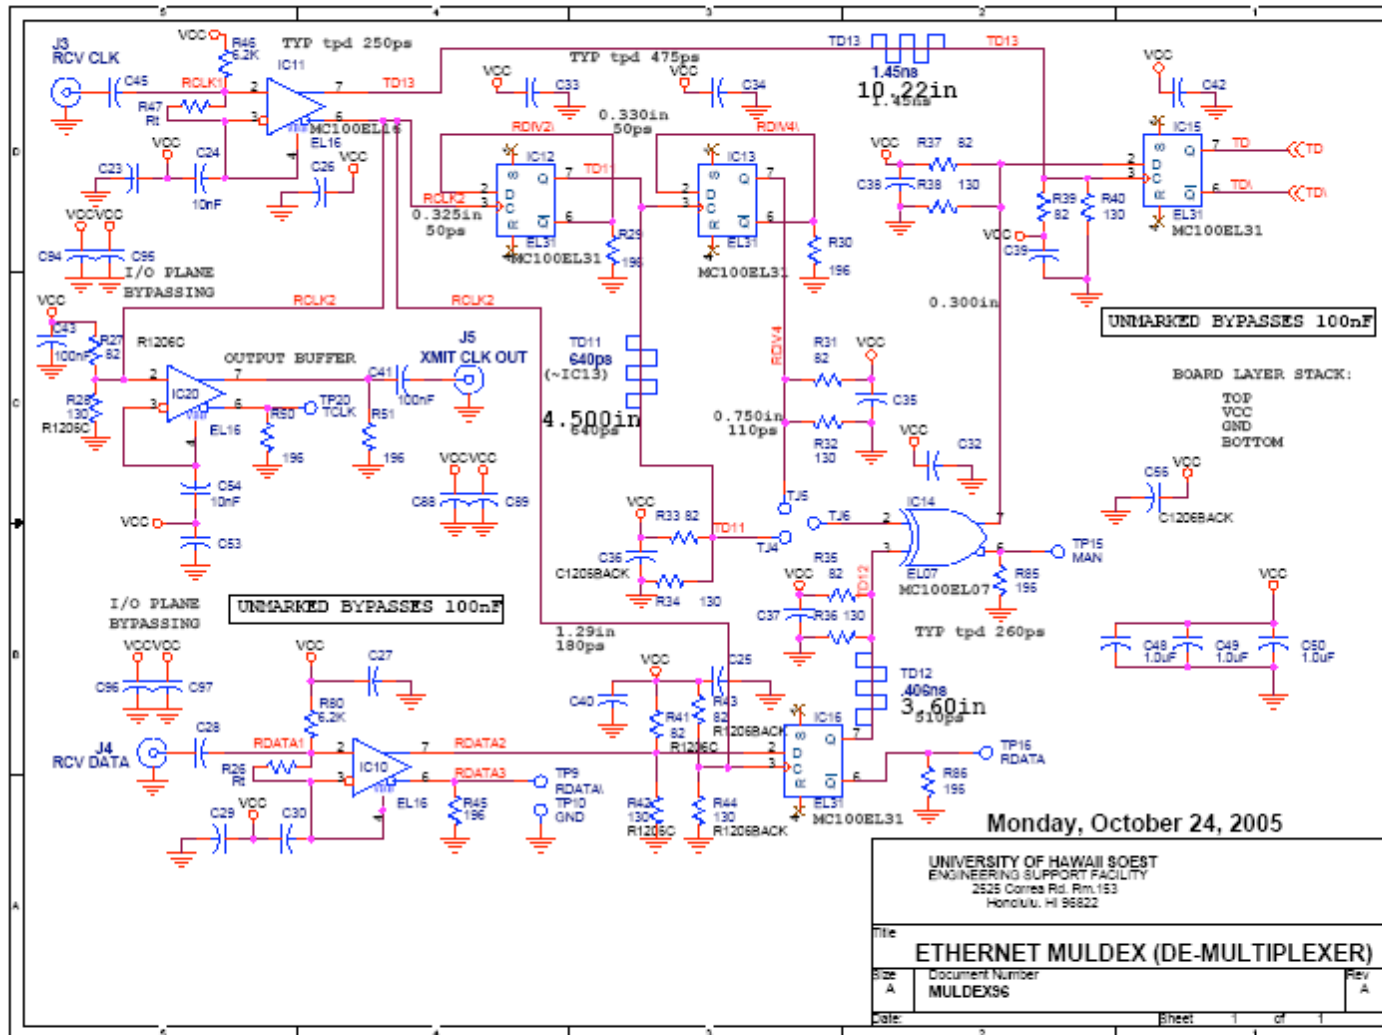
5
4
3
2
1

J3
RCV CLK
VCC
R46
6.2K
TYP tpd 250ps
IC11
C45
RCLK1
2
7
TD13
R47
Rt
3
6
MC100EL16
EL16
VCC
C24
VCC
C23
C26
10nF
VCCVCC
C94
C95
I/O PLANE
BYPASSING

TYP tpd 475ps
VCC
C33
VCC
C34
TD13
TD13
1.45ns
10.22in
1.45ns
RDIV2\
0.330in
50ps
RDIV4\
IC12
TD1
IC13
RCLK2
0.325in
50ps
EL31
MC100EL31
R29
196
EL31
MC100EL31
R30
196

VCC
C42
IC15
VCC
R37
82
TD
C38
R38
130
TD\
R39
82
R40
130
EL31
MC100EL31
VCC
C39
0.300in
UNMARKED BYPASSES 100nF

VCC
C43
100nF
R27
82
R1206C
RCLK2
RCLK2
J5
XMIT CLK OUT
OUTPUT BUFFER
R28
130
R1206C
IC20
C41
100nF
TP20
TCLK
R50
R51
196
196
EL16
C54
10nF
VCC
C53
VCCVCC
C88
C89

TD11
640ps
(~IC13)
4.500in
640ps
RDIV4
R31
82
VCC
C35
0.750in
110ps
R32
130
VCC
C32
TJ5
BOARD LAYER STACK:
TOP
VCC
GND
BOTTOM
C56
VCC
C1206BACK

VCC
R33 82
TD11
TJ4
TJ6
IC14
C36
C1206BACK
R34
130
R35
VCC
82
TD12
C37
R36 130
EL07
MC100EL07
R85
196
TP15
MAN
TYP tpd 260ps
VCC
C48
1.0uF
C49
1.0uF
C50
1.0uF

I/O PLANE
BYPASSING
UNMARKED BYPASSES 100nF
VCCVCC
C96
C97
VCC
C27
R80
6.2K
C28
J4
RCV DATA
RDATA1
RDATA2
R26
Rt
IC10
RDATA3
TP9
RDATA\
TP10
GND
EL16
R45
196
VCC
C29
C30

1.29in
180ps
VCC
C25
C40
R43
82
R41
82
R1206BACK
R1206C
IC16
TD12
.406ns
3.60in
510ps
R42
130
R1206C
R44
130
R1206BACK
EL31
MC100EL31
TP16
RDATA
R86
196

Monday, October 24, 2005
UNIVERSITY OF HAWAII SOEST
ENGINEERING SUPPORT FACILITY
2525 Correa Rd. Rm.153
Honolulu, HI 96822
Title
ETHERNET MULDEX (DE-MULTIPLEXER)
Size
A
Document Number
MULDEX96
Rev
A
Date:
Sheet 1 of 1

D
C
B
A